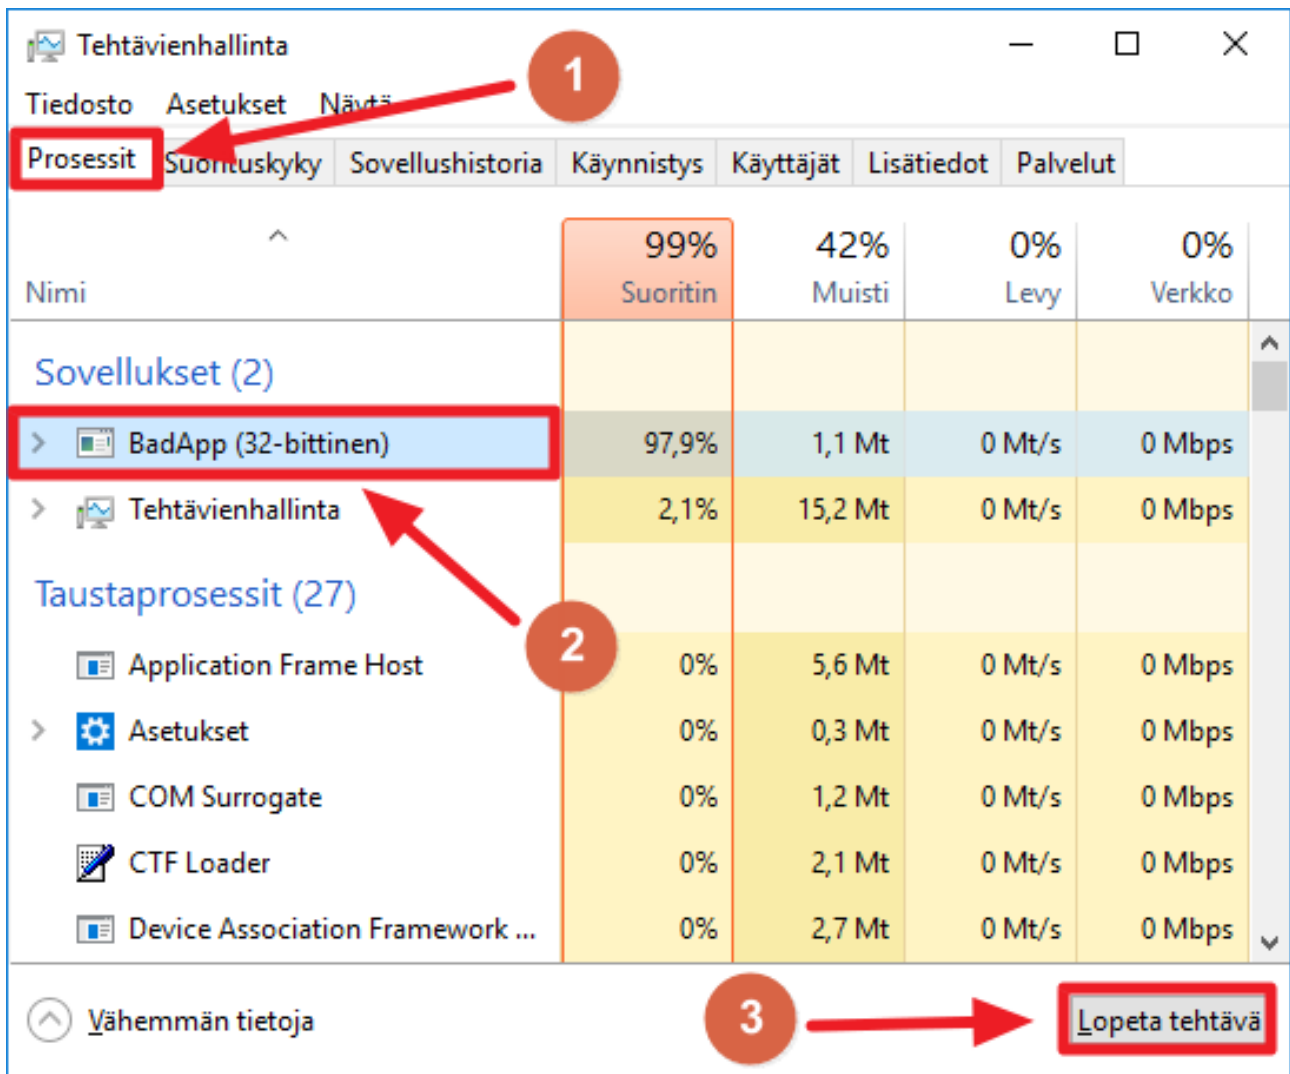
Tehtävienhallinta

Tiedosto Asetukset Näytä

1

Prosessit Suorituskyky Sovellushistoria Käynnistys Käyttäjät Lisätiedot Palvelut

| Nimi | 99% Suoritin | 42% Muisti | 0% Levy | 0% Verkko |
|---|---|---|---|---|
| Sovellukset (2) | | | | |
| BadApp (32-bittinen) | 97,9% | 1,1 Mt | 0 Mt/s | 0 Mbps |
| Tehtävienhallinta | 2,1% | 15,2 Mt | 0 Mt/s | 0 Mbps |
| Taustaprosessit (27) | | | | |
| Application Frame Host | 0% | 5,6 Mt | 0 Mt/s | 0 Mbps |
| Asetukset | 0% | 0,3 Mt | 0 Mt/s | 0 Mbps |
| COM Surrogate | 0% | 1,2 Mt | 0 Mt/s | 0 Mbps |
| CTF Loader | 0% | 2,1 Mt | 0 Mt/s | 0 Mbps |
| Device Association Framework ... | 0% | 2,7 Mt | 0 Mt/s | 0 Mbps |

2

Vähemmän tietoja

3

Lopeta tehtävä